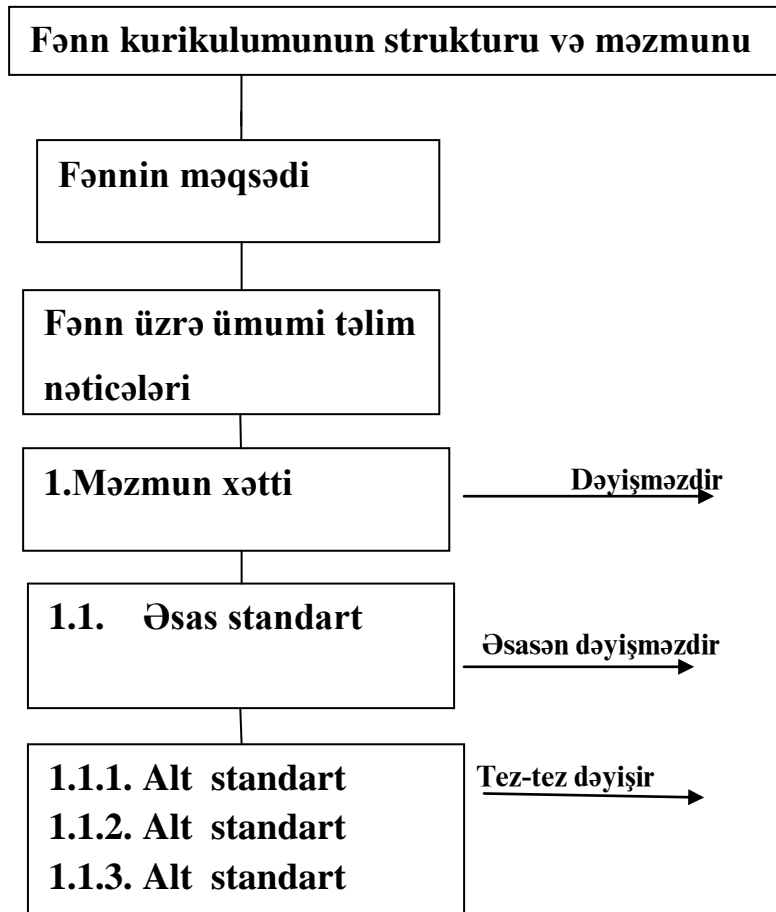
Fənn kurikulumunun strukturu və məzmunu

Fənnin məqsədi

Fənn üzrə ümumi təlim nəticələri

1.Məzmun xətti

Dəyişməzdir

1.1. Əsas standart

Əsasən dəyişməzdir

1.1.1. Alt standart
1.1.2. Alt standart
1.1.3. Alt standart

Tez-tez dəyişir